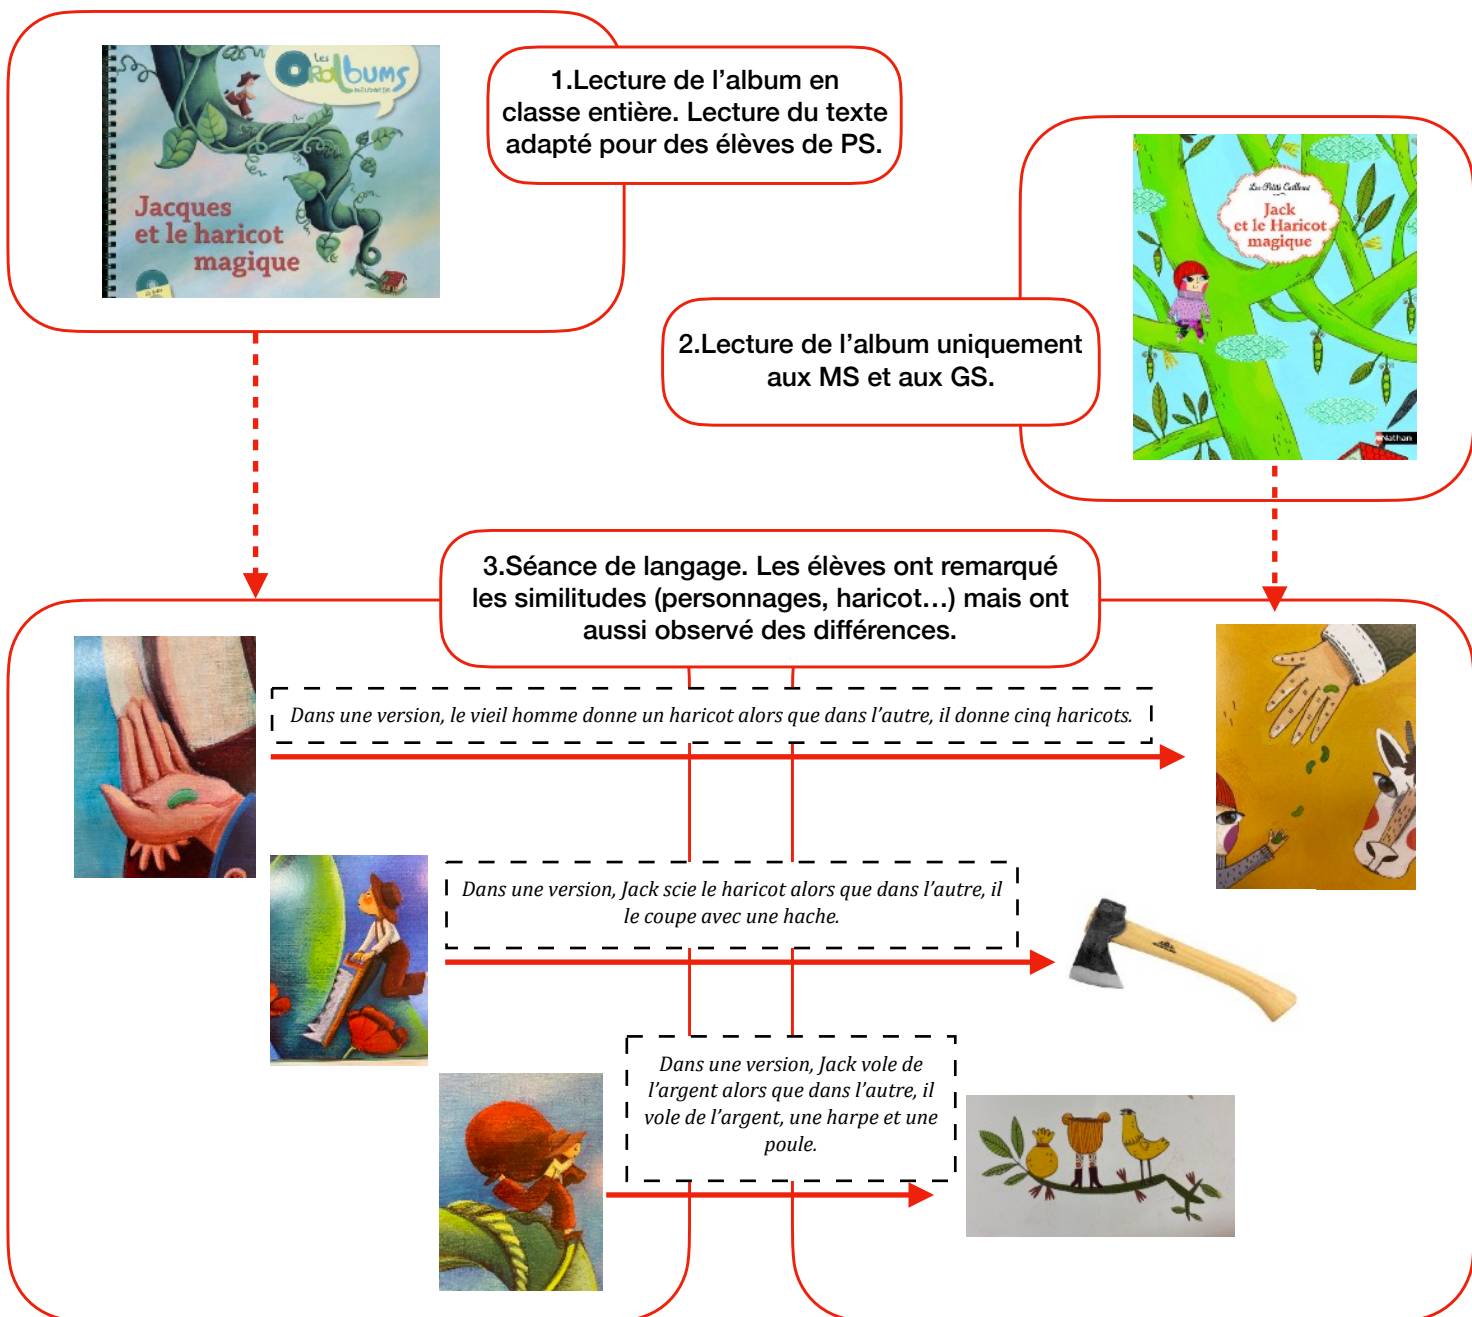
Les Oralbums

Jacques et le haricot magique

1.Lecture de l'album en classe entière. Lecture du texte adapté pour des élèves de PS.

Les Petits Cailloux

Jack et le Haricot magique

Nathan

2.Lecture de l'album uniquement aux MS et aux GS.

3.Séance de langage. Les élèves ont remarqué les similitudes (personnages, haricot…) mais ont aussi observé des différences.

Dans une version, le vieil homme donne un haricot alors que dans l'autre, il donne cinq haricots.

Dans une version, Jack scie le haricot alors que dans l'autre, il le coupe avec une hache.

Dans une version, Jack vole de l'argent alors que dans l'autre, il vole de l'argent, une harpe et une poule.